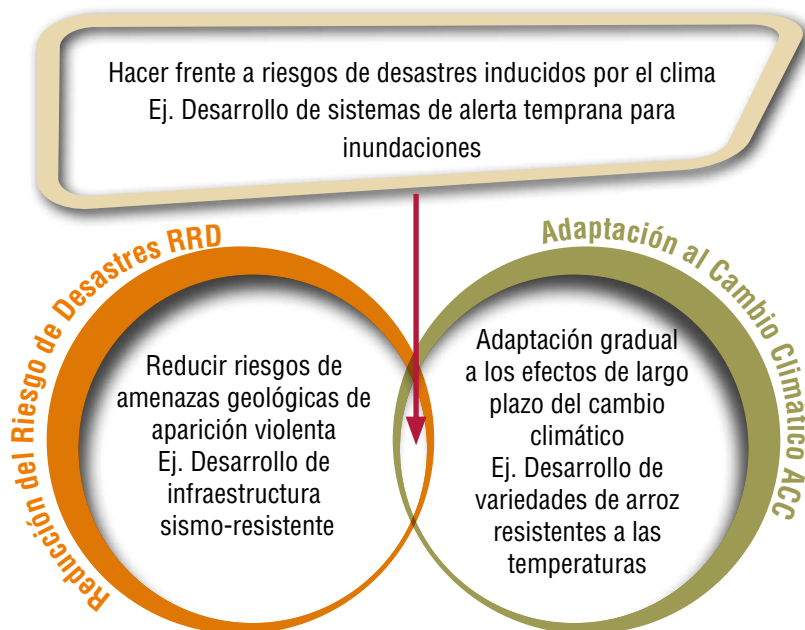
Hacer frente a riesgos de desastres inducidos por el clima
Ej. Desarrollo de sistemas de alerta temprana para inundaciones

Reducción del Riesgo de Desastres RRD

Adaptación al Cambio Climático ACC

Reducir riesgos de amenazas geológicas de aparición violenta
Ej. Desarrollo de infraestructura sismo-resistente

Adaptación gradual a los efectos de largo plazo del cambio climático
Ej. Desarrollo de variedades de arroz resistentes a las temperaturas